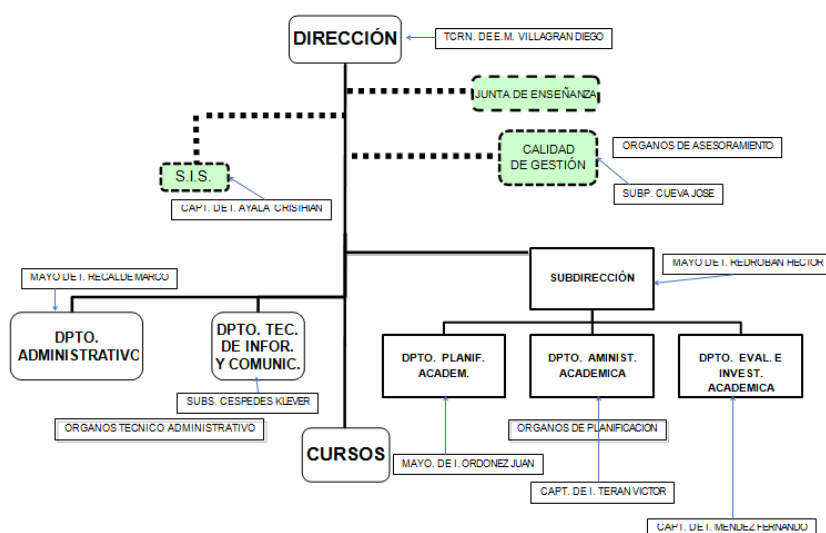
DIRECCIÓN

TCRN. DE E.M. VILLAGRAN DIEGO

JUNTA DE ENSEÑANZA

CALIDAD DE GESTIÓN

ORGANOS DE ASESORAMIENTO

SUBP. CUEVA JOSE

S.I.S.

CAPT. DE I. AYALA CRISTHIAN

MAYO DE I. RECALDE MARCO

SUBDIRECCIÓN

MAYO DE I. REDROBAN HECTOR

DPTO. ADMINISTRATIVO

DPTO. TEC. DE INFOR. Y COMUNIC.

DPTO. PLANIF. ACADEM.

DPTO. AMINIST. ACADEMICA

DPTO. EVAL. E INVEST. ACADEMICA

SUBS. CESPEDES KLEVER

ORGANOS TECNICO ADMINISTRATIVO

CURSOS

ORGANOS DE PLANIFICACION

MAYO. DE I. ORDOÑEZ JUAN

CAPT. DE I. TERAN VICTOR

CAPT. DE I. MENDEZ FERNANDO